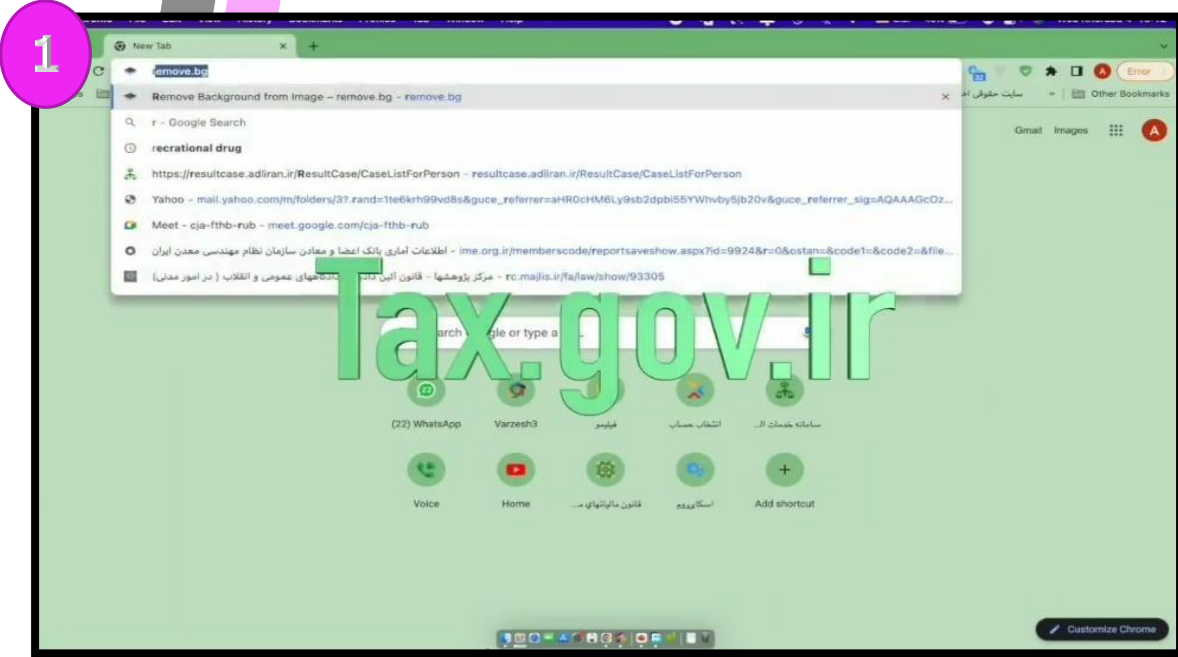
1

New Tab

remove.bg

Remove Background from Image – remove.bg - remove.bg

r - Google Search

recrational drug

https://resultcase.adliran.ir/ResultCase/CaseListForPerson - resultcase.adliran.ir/ResultCase/CaseListForPerson

Yahoo - mail.yahoo.com/m/folders/3?.rand=1te6krh99vd8s&guce_referrer=aHR0cHM6Ly9sb2dpbi55YWhvby5jb20v&guce_referrer_sig=AQAAAGcOz...

Meet - cja-fthb-rub - meet.google.com/cja-fthb-rub

اطلاعات آماری بانک اعضا و معادن سازمان نظام مهندسی معدن ایران - ime.org.ir/memberscode/reportsaveshow.aspx?id=9924&r=0&ostan=&code1=&code2=&file...

مرکز پژوهشها - قانون آئین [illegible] دادگاههای عمومی و انقلاب ( در امور مدنی) - rc.majlis.ir/fa/law/show/93305

Error

سایت حقوقی اخ

Other Bookmarks

Gmail Images

A

Tax.gov.ir

Search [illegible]gle or type a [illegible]

(22) WhatsApp

Varzesh3

فیلیمو

انتخاب حساب

سامانه خدمات ال...

Voice

Home

قانون مالیاتهای م...

اسکای‌روم

Add shortcut

Customize Chrome